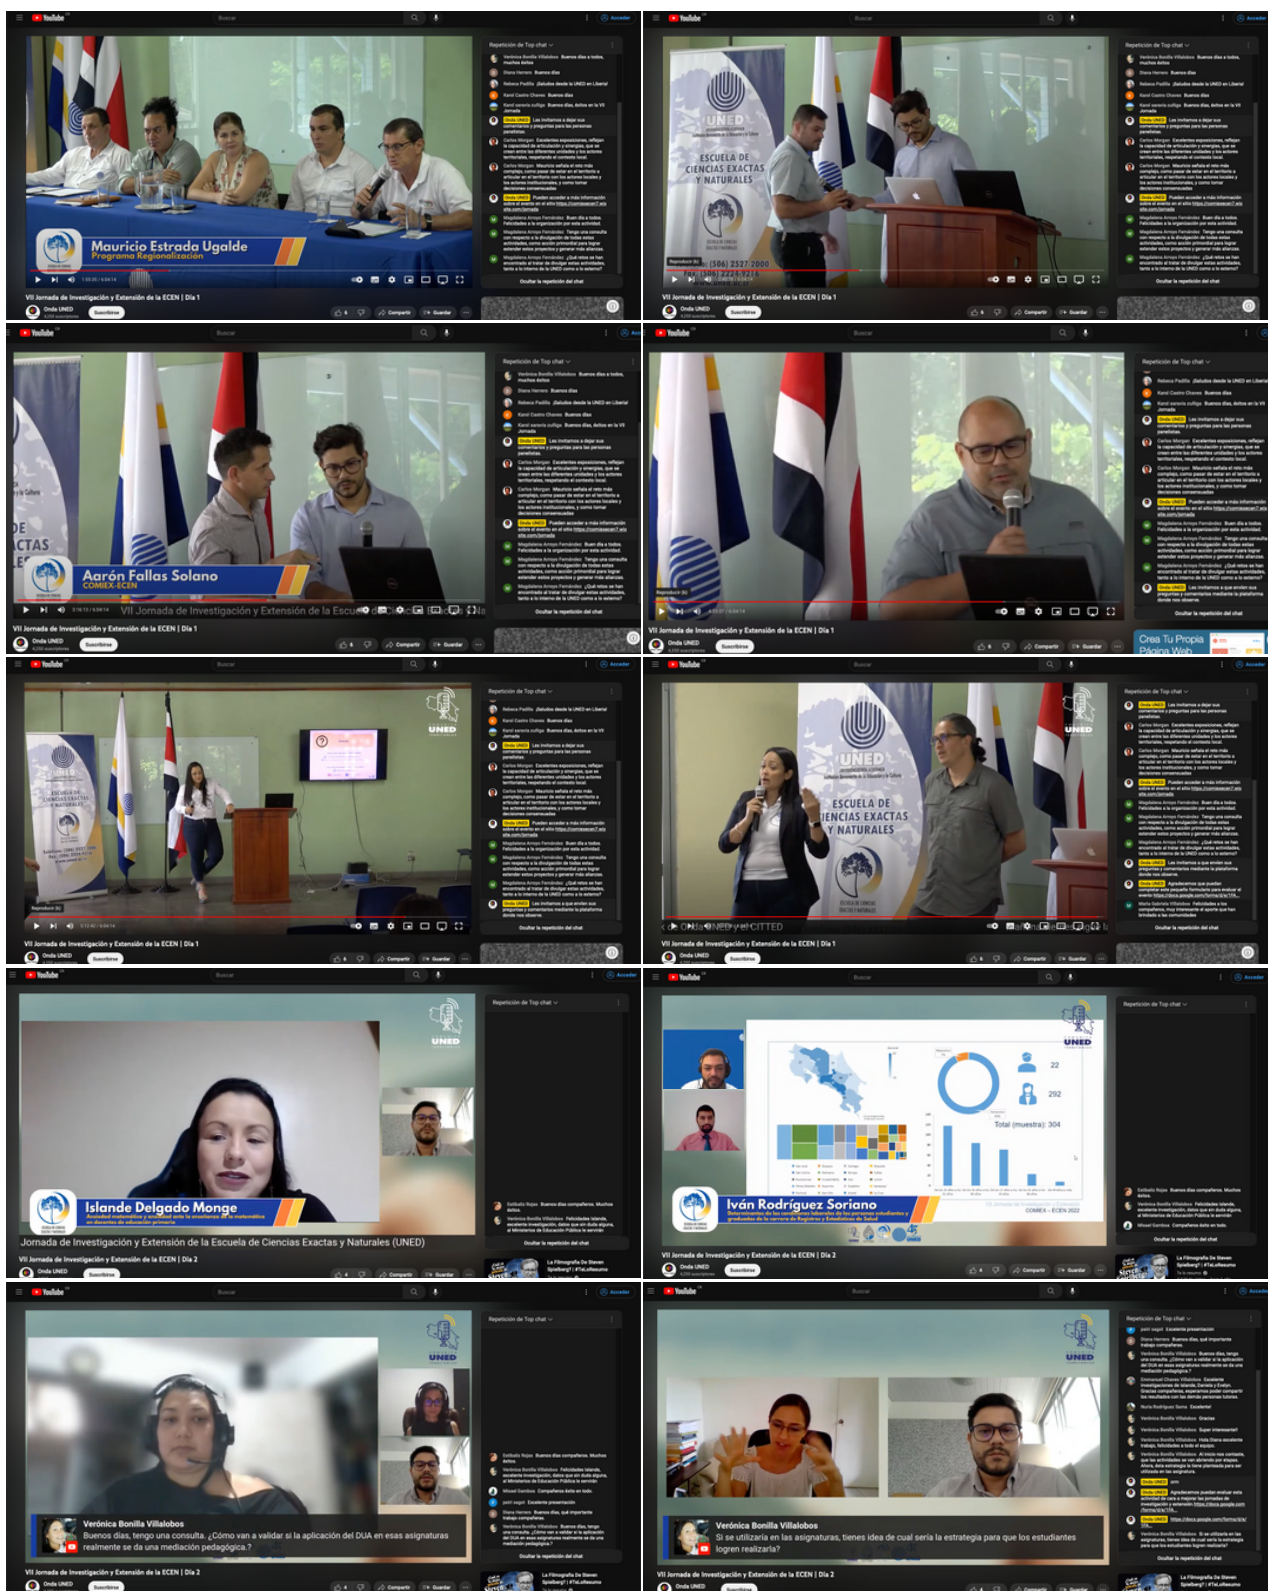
YouTube

Mauricio Estrada Ugalde
Programa Regionalización

VII Jornada de Investigación y Extensión de la ECEN | Día 1
Onda UNED

YouTube

UNED
ESCUELA DE CIENCIAS EXACTAS Y NATURALES
(506) 2527-2000
(506) 2224-9214

VII Jornada de Investigación y Extensión de la ECEN | Día 1
Onda UNED

YouTube

Aarón Fallas Solano
COMIEX-ECEN

VII Jornada de Investigación y Extensión de la Escuela de Ciencias Exactas y Na

VII Jornada de Investigación y Extensión de la ECEN | Día 1
Onda UNED

YouTube

VII Jornada de Investigación y Extensión de la ECEN | Día 1
Onda UNED

Crea Tu Propia Página Web

YouTube

UNED

VII Jornada de Investigación y Extensión de la ECEN | Día 1
Onda UNED

YouTube

UNED
ESCUELA DE CIENCIAS EXACTAS Y NATURALES
Onda UNED y el CITTED

VII Jornada de Investigación y Extensión de la ECEN | Día 1
Onda UNED

YouTube

UNED
Islande Delgado Monge
Ansiedad matemática y actitud ante la enseñanza de la matemática en docentes de educación primaria

Jornada de Investigación y Extensión de la Escuela de Ciencias Exactas y Naturales (UNED)

VII Jornada de Investigación y Extensión de la ECEN | Día 2
Onda UNED

YouTube

UNED
22
292
Total (muestra): 304
Iván Rodríguez Soriano
Determinantes de las condiciones laborales de las personas estudiantes y graduadas de la carrera de Registros y Estadísticas de Salud
COMEX – ECEN 2022

VII Jornada de Investigación y Extensión de la ECEN | Día 2
Onda UNED

YouTube

UNED
Verónica Bonilla Villalobos
Buenos días, tengo una consulta. ¿Cómo van a validar si la aplicación del DUA en esas asignaturas realmente se da una mediación pedagógica.?

VII Jornada de Investigación y Extensión de la ECEN | Día 2
Onda UNED

YouTube

UNED
Verónica Bonilla Villalobos
Si se utilizaría en las asignaturas, tienes idea de cual sería la estrategia para que los estudiantes logren realizarla?

VII Jornada de Investigación y Extensión de la ECEN | Día 2
Onda UNED